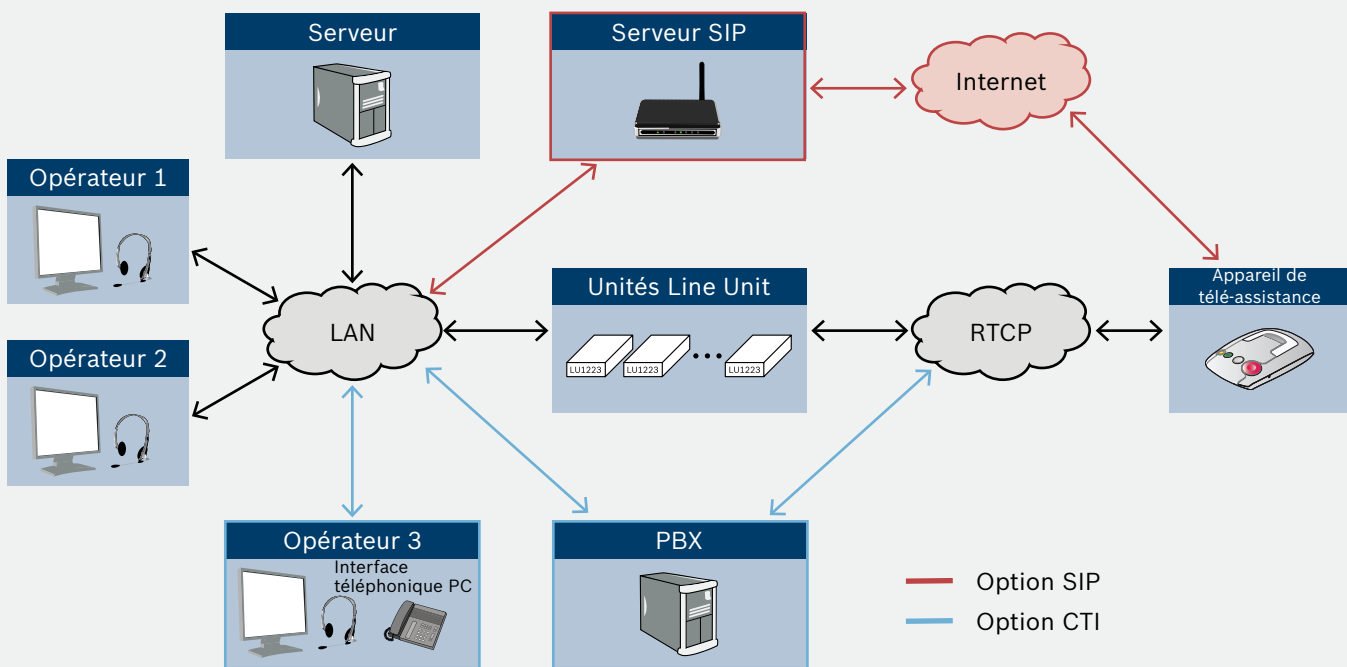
Serveur

Serveur SIP

Internet

Opérateur 1

Opérateur 2

LAN

Unités Line Unit

LU1223 LU1223 ... LU1223

RTCP

Appareil de télé-assistance

Opérateur 3

Interface téléphonique PC

PBX

Option SIP

Option CTI